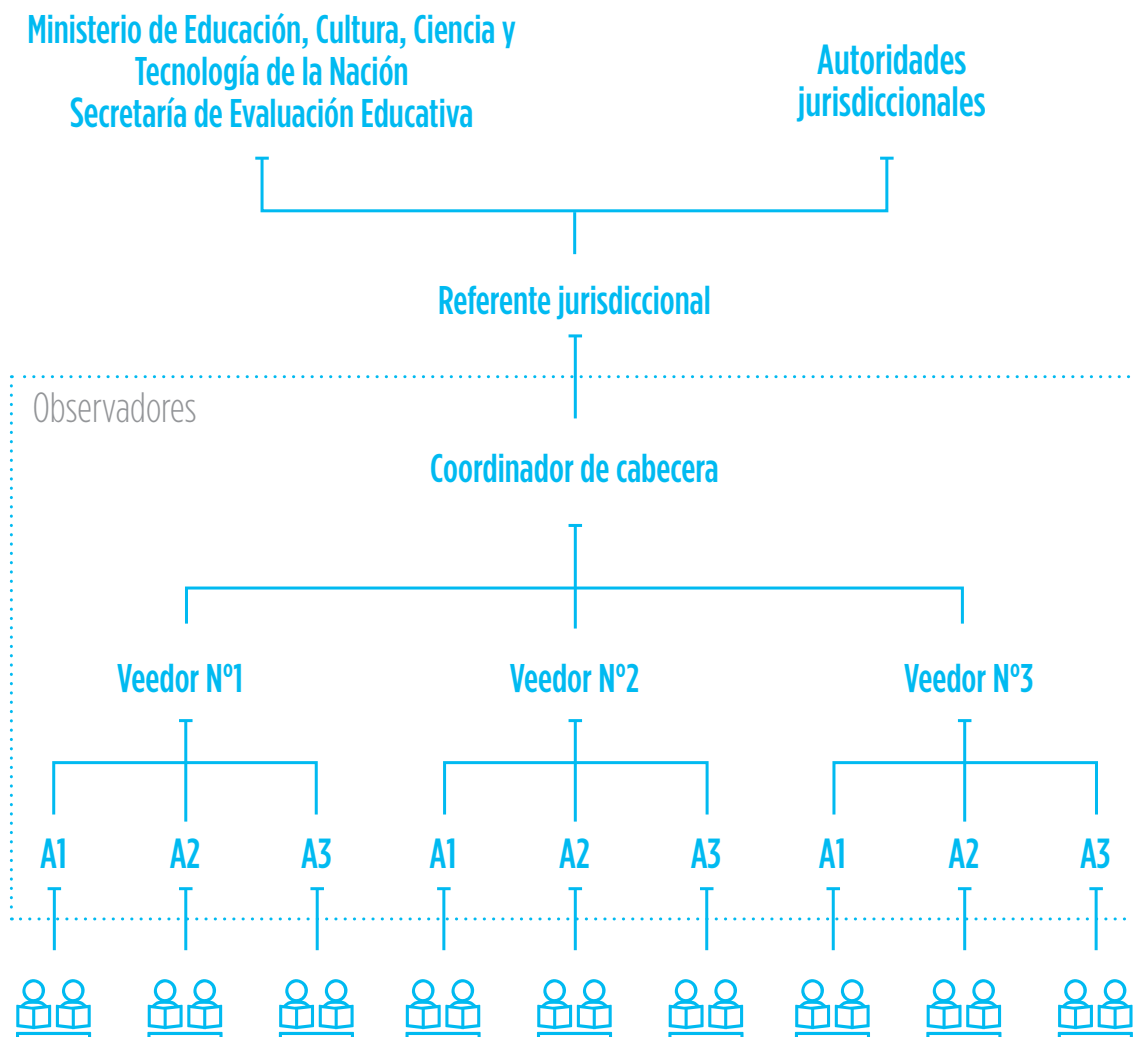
Ministerio de Educación, Cultura, Ciencia y Tecnología de la Nación
Secretaría de Evaluación Educativa

Autoridades jurisdiccionales

Referente jurisdiccional

Observadores

Coordinador de cabecera

Veedor Nº1

Veedor Nº2

Veedor Nº3

A1

A2

A3

A1

A2

A3

A1

A2

A3